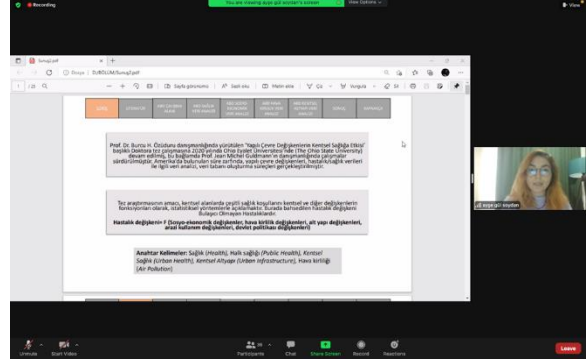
Recording

You are viewing ayşe gül xxxxxx's screen  View Options

View

Sunum2.pdf

Dosya | D:/BOLUM/Sunum2.pdf

1 /28

Sayfa görünümü | Sesli oku | Metin ekle | Çiz | Vurgula

GİRİŞ | LİTERATÜR | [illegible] | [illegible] | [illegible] | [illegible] | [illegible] | SONUÇ | KAYNAKÇA

Prof. Dr. Burcu H. Özüduru danışmanlığında yürütülen "Yapılı Çevre Değişkenlerinin Kentsel Sağlığa Etkisi" başlıklı Doktora tez çalışmasına 2020 yılında Ohio Eyalet Üniversitesi'nde (The Ohio State University) devam edilmiş, bu bağlamda Prof. Jean Michel Guldmann'ın danışmanlığında çalışmalar sürdürülmüştür. Amerika'da bulunulan süre zarfında, yapılı çevre değişkenleri, hastalık/sağlık verileri ile ilgili veri analizi, veri tabanı oluşturma süreçleri gerçekleştirilmiştir.

Tez araştırmasının amacı, kentsel alanlarda çeşitli sağlık koşulları kentsel ve diğer değişkenlerin fonksiyonları olarak, istatistiksel yöntemlerle açıklamaktır. Burada bahsedilen hastalık değişkeni Bulaşıcı Olmayan Hastalıklardır.

Hastalık değişkeni= F (Sosyo-ekonomik değişkenler, hava kirlilik değişkenleri, alt yapı değişkenleri, arazi kullanım değişkenleri, devlet politikası değişkenleri)

Anahtar Kelimeler: Sağlık (Health), Halk sağlığı (Public Health), Kentsel Sağlık (Urban Health), Kentsel Altyapı (Urban Infrastructure), Hava kirliliği (Air Pollution)

ayşe gül xxxxxx

Unmute | Start Video | Participants | Chat | Share Screen | Record | Reactions | Leave